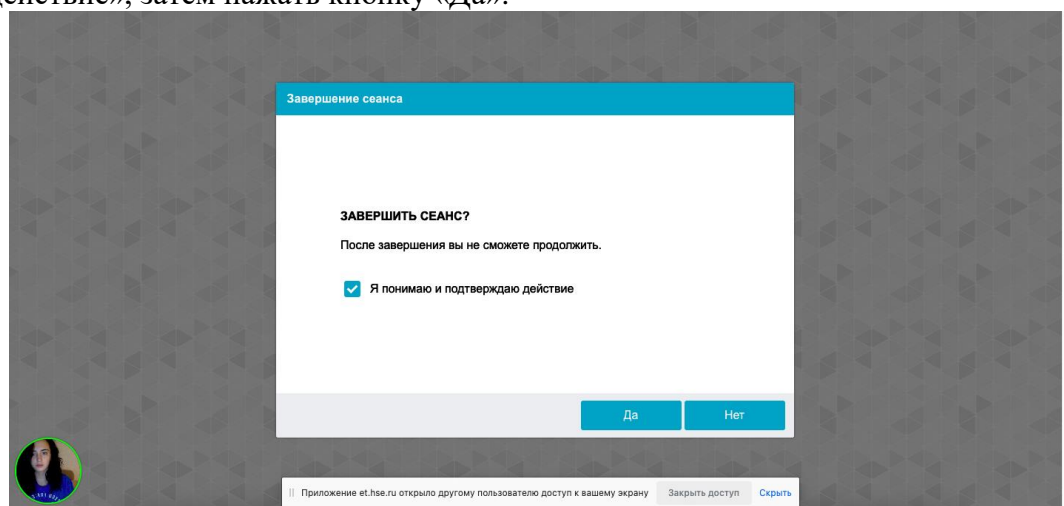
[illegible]ействие», затем нажать кнопку «Да».

Завершение сеанса

ЗАВЕРШИТЬ СЕАНС?

После завершения вы не сможете продолжить.

Я понимаю и подтверждаю действие

Да

Нет

Приложение et.hse.ru открыло другому пользователю доступ к вашему экрану

Закрыть доступ

Скрыть